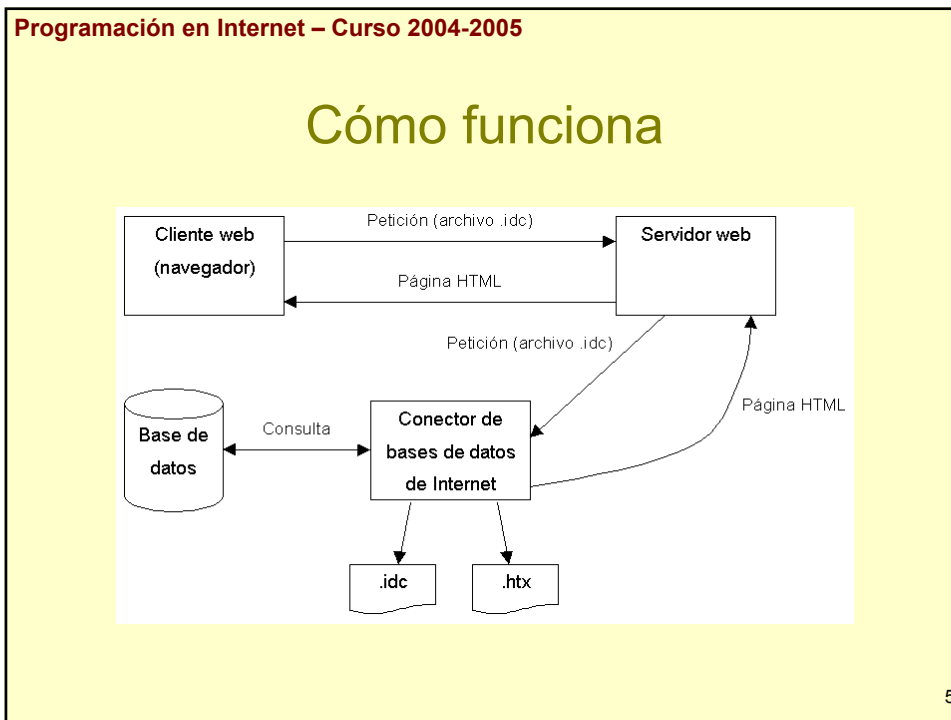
Programación en Internet – Curso 2004-2005

Cómo funciona

Cliente web (navegador)

Petición (archivo .idc)

Servidor web

Página HTML

Petición (archivo .idc)

Base de datos

Consulta

Conector de bases de datos de Internet

Página HTML

.idc

.htx

5